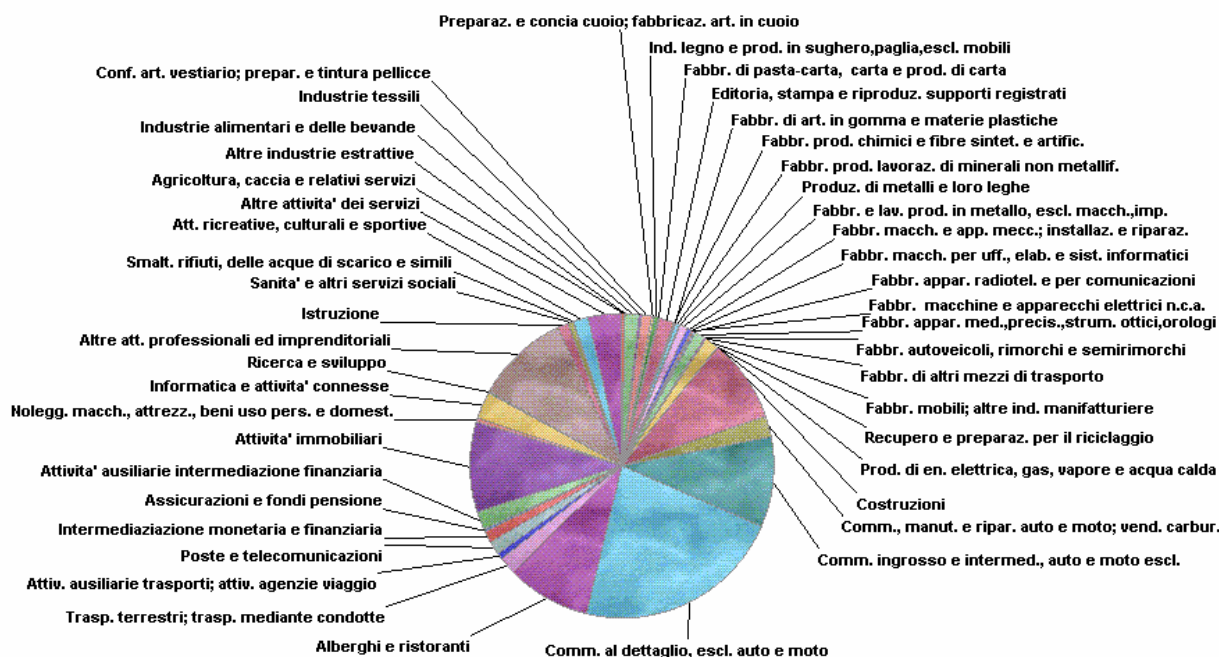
Preparaz. e concia cuoio; fabbricaz. art. in cuoio
Ind. legno e prod. in sughero,paglia,escl. mobili
Fabbr. di pasta-carta, carta e prod. di carta
Editoria, stampa e riproduz. supporti registrati
Fabbr. di art. in gomma e materie plastiche
Fabbr. prod. chimici e fibre sintet. e artific.
Fabbr. prod. lavoraz. di minerali non metallif.
Produz. di metalli e loro leghe
Fabbr. e lav. prod. in metallo, escl. macch.,imp.
Fabbr. macch. e app. mecc.; installaz. e riparaz.
Fabbr. macch. per uff., elab. e sist. informatici
Fabbr. appar. radiotel. e per comunicazioni
Fabbr. macchine e apparecchi elettrici n.c.a.
Fabbr. appar. med.,precis.,strum. ottici,orologi
Fabbr. autoveicoli, rimorchi e semirimorchi
Fabbr. di altri mezzi di trasporto
Fabbr. mobili; altre ind. manifatturiere
Recupero e preparaz. per il riciclaggio
Prod. di en. elettrica, gas, vapore e acqua calda
Costruzioni
Comm., manut. e ripar. auto e moto; vend. carbur.
Comm. ingrosso e intermed., auto e moto escl.
Comm. al dettaglio, escl. auto e moto
Alberghi e ristoranti
Trasp. terrestri; trasp. mediante condotte
Attiv. ausiliarie trasporti; attiv. agenzie viaggio
Poste e telecomunicazioni
Intermediazione monetaria e finanziaria
Assicurazioni e fondi pensione
Attivita' ausiliarie intermediazione finanziaria
Attivita' immobiliari
Nolegg. macch., attrezz., beni uso pers. e domest.
Informatica e attivita' connesse
Ricerca e sviluppo
Altre att. professionali ed imprenditoriali
Istruzione
Sanita' e altri servizi sociali
Smalt. rifiuti, delle acque di scarico e simili
Att. ricreative, culturali e sportive
Altre attivita' dei servizi
Agricoltura, caccia e relativi servizi
Altre industrie estrattive
Industrie alimentari e delle bevande
Industrie tessili
Conf. art. vestiario; prepar. e tintura pellicce